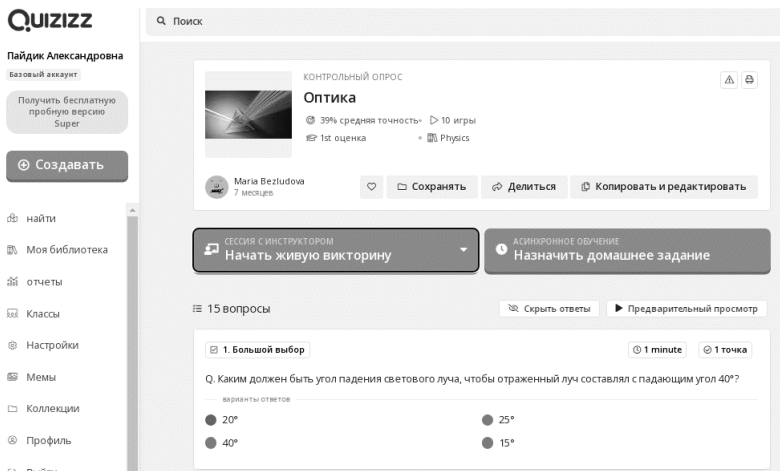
QUIZIZZ

Пайдик Александровна
Базовый аккаунт

Получить бесплатную пробную версию Super

Создавать

найти
Моя библиотека
отчеты
Классы
Настройки
Мемы
Коллекции
Профиль

Поиск

КОНТРОЛЬНЫЙ ОПРОС
Оптика
39% средняя точность · 10 игры
1st оценка · Physics

Maria Bezludova
7 месяцев

Сохранять
Делиться
Копировать и редактировать

СЕССИЯ С ИНСТРУКТОРОМ
Начать живую викторину

АСИНХРОННОЕ ОБУЧЕНИЕ
Назначить домашнее задание

15 вопросы
Скрыть ответы
Предварительный просмотр

1. Большой выбор
1 minute
1 точка

Q. Каким должен быть угол падения светового луча, чтобы отраженный луч составлял с падающим угол 40°?
варианты ответов
20°
25°
40°
15°